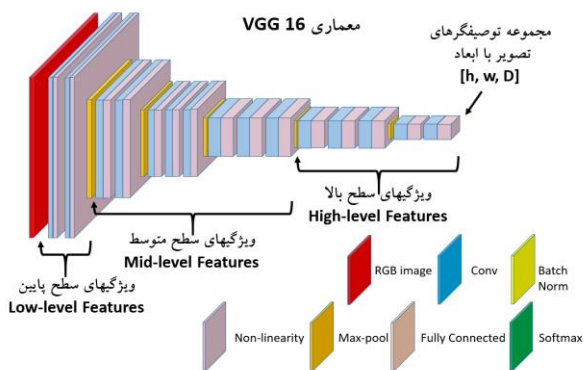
معماری VGG 16

مجموعه توصیفگرهای تصویر با ابعاد
[h, w, D]

ویژگی‌های سطح بالا
High-level Features

ویژگی‌های سطح متوسط
Mid-level Features

ویژگی‌های سطح پایین
Low-level Features

RGB image
Conv
Batch Norm
Non-linearity
Max-pool
Fully Connected
Softmax